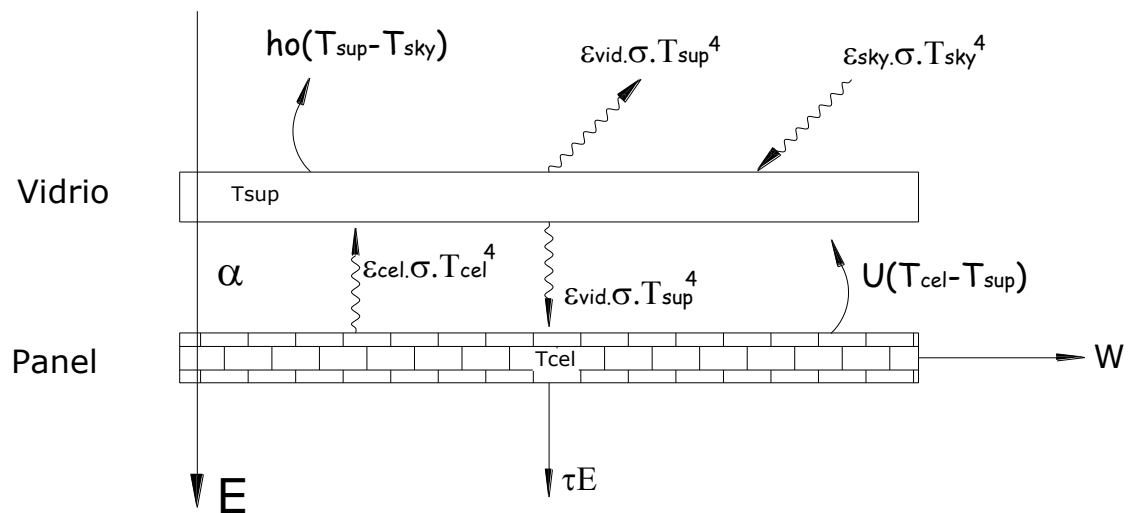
$ho(T_{sup}-T_{sky})$

$\varepsilon_{vid}.\sigma.T_{sup}^4$

$\varepsilon_{sky}.\sigma.T_{sky}^4$

Vidrio

Tsup

$\alpha$

$\varepsilon_{cel}.\sigma.T_{cel}^4$

$\varepsilon_{vid}.\sigma.T_{sup}^4$

$U(T_{cel}-T_{sup})$

Panel

Tcel

W

E

$\tau E$